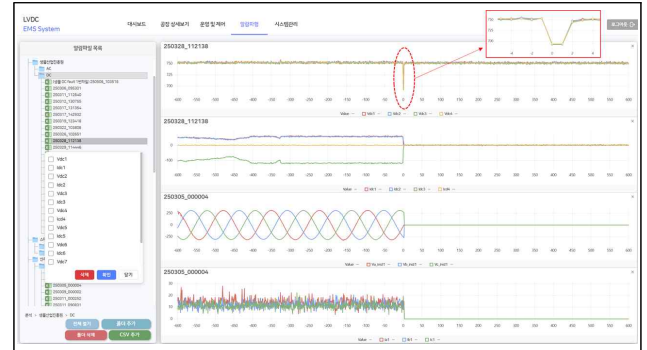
LVDC
EMS System

대시보드 공정 상세보기 운영 및 제어 알람파형 시스템관리

로그아웃

알람파형 목록

250328_112138
250328_112138
250305_000004
250305_000004

Vdc1
Idc1
Vdc2
Idc2
Vdc3
Idc3
Vdc4
Idc4
Vdc5
Idc5
Vdc6
Idc6
Vdc7

삭제 확인 닫기

전체 보기 폴더 추가
폴더 삭제 CSV 추가